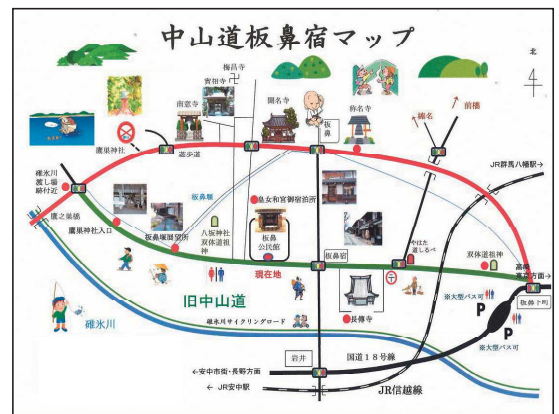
中山道板鼻宿マップ

梅昌寺
宝積寺
南窓寺
聞名寺
称名寺
鷹巣神社
遊歩道
板鼻
榛名
前橋
JR群馬八幡駅
碓氷川渡し場跡付近
板鼻堰
皇女和宮御宿泊所
鷹之巣橋
鷹巣神社入口
板鼻本陣跡
八坂神社双体道祖神
板鼻公民館
現在地
板鼻宿
やねだ渡し場
双体道祖神
高崎方面
板鼻下町
旧中山道
碓氷川
碓氷川サイクリングロード
長傳寺
※大型バス可
※大型バス可
岩井
国道18号線
←安中市街・長野方面
← JR安中駅
JR信越線